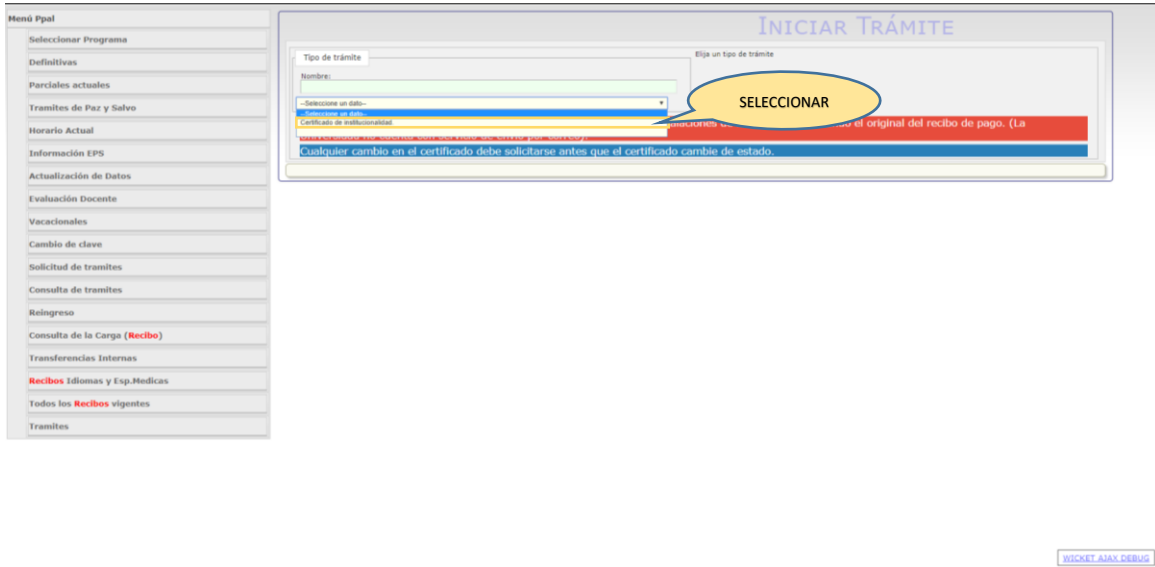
Menú Ppal

Seleccionar Programa

Definitivas

Parciales actuales

Tramites de Paz y Salvo

Horario Actual

Información EPS

Actualización de Datos

Evaluación Docente

Vacacionales

Cambio de clave

Solicitud de tramites

Consulta de tramites

Reingreso

Consulta de la Carga (Recibo)

Transferencias Internas

Recibos Idiomas y Esp.Medicas

Todos los Recibos vigentes

Tramites

INICIAR TRÁMITE

Tipo de trámite

Elija un tipo de trámite

Nombre:

--Seleccione un dato--

--Seleccione un dato--

Certificado de institucionalidad.

SELECCIONAR

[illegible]laciones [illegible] el original del recibo de pago. (La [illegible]

Cualquier cambio en el certificado debe solicitarse antes que el certificado cambie de estado.

WICKET AJAX DEBUG